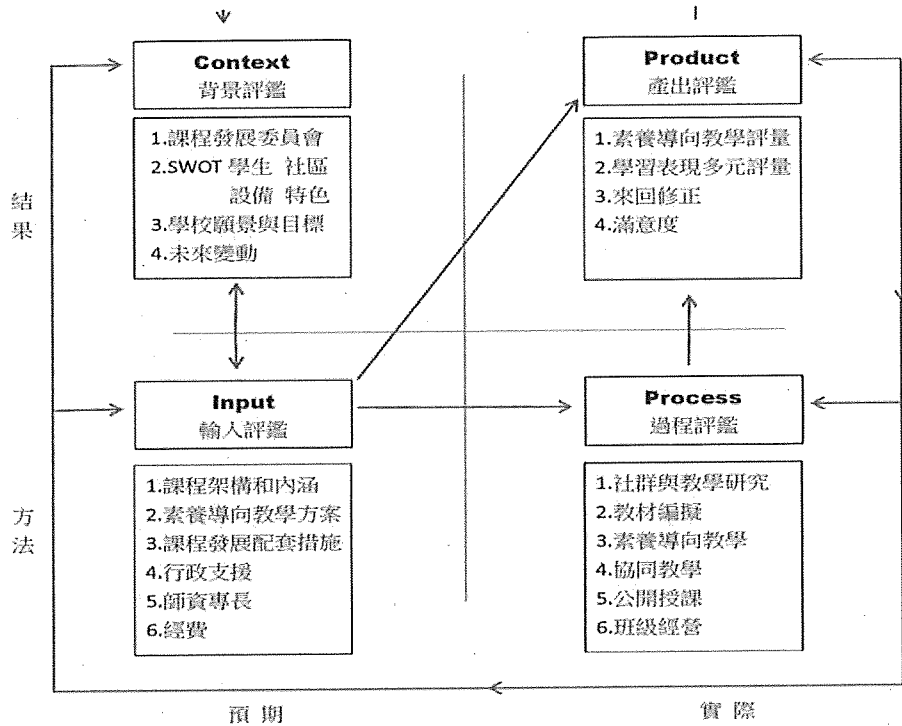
結果

Context
背景評鑑

1.課程發展委員會
2.SWOT 學生 社區 設備 特色
3.學校願景與目標
4.未來變動

Product
產出評鑑

1.素養導向教學評量
2.學習表現多元評量
3.來回修正
4.滿意度

方法

Input
輸入評鑑

1.課程架構和內涵
2.素養導向教學方案
3.課程發展配套措施
4.行政支援
5.師資專長
6.經費

Process
過程評鑑

1.社群與教學研究
2.教材編擬
3.素養導向教學
4.協同教學
5.公開授課
6.班級經營

預期

實際